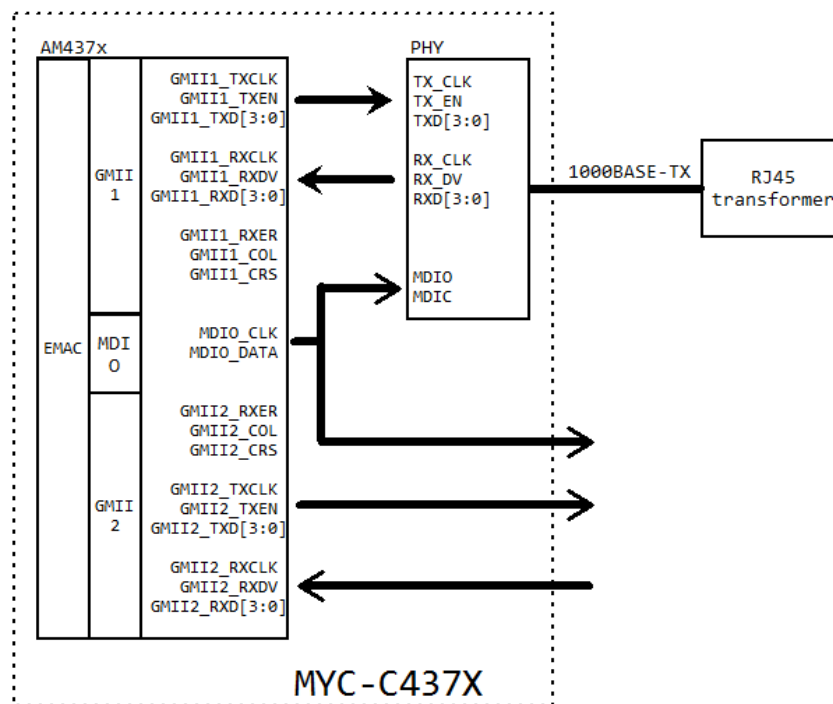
AM437x

EMAC

GMII 1

MDI O

GMII 2

GMII1_TXCLK
GMII1_TXEN
GMII1_TXD[3:0]

GMII1_RXCLK
GMII1_RXDV
GMII1_RXD[3:0]

GMII1_RXER
GMII1_COL
GMII1_CRS

MDIO_CLK
MDIO_DATA

GMII2_RXER
GMII2_COL
GMII2_CRS

GMII2_TXCLK
GMII2_TXEN
GMII2_TXD[3:0]

GMII2_RXCLK
GMII2_RXDV
GMII2_RXD[3:0]

PHY

TX_CLK
TX_EN
TXD[3:0]

RX_CLK
RX_DV
RXD[3:0]

MDIO
MDIC

1000BASE-TX

RJ45
transformer

MYC-C437X